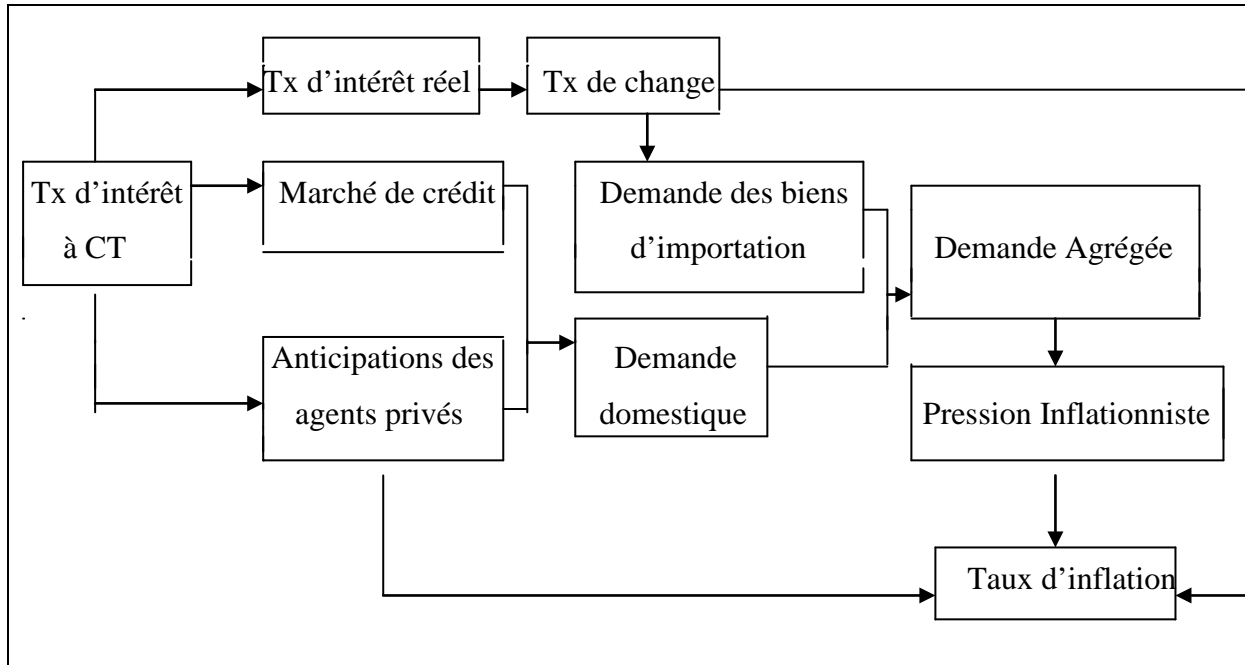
Tx d'intérêt réel

Tx de change

Tx d'intérêt à CT

Marché de crédit

Demande des biens d'importation

Demande Agrégée

Anticipations des agents privés

Demande domestique

Pression Inflationniste

Taux d'inflation